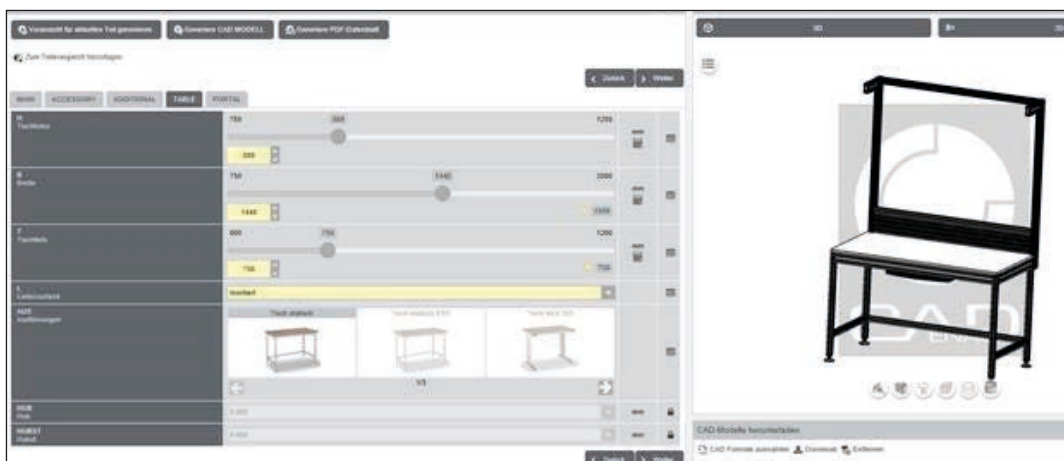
Vorschau für aktuelles Teil generieren | Generiere CAD MODELL | Generiere PDF-Datenblatt

Zum Teilevergleich hinzufügen

< Zurück | > Weiter

MAIN | ACCESSORY | ADDITIONAL | TABLE | PORTAL

H
Tischhöhe
750 | 900 | 1200
900

B
Breite
750 | 1440 | 2000
1440
1500

T
Tischtiefe
600 | 750 | 1200
750
750

Lieferzustand
montiert

Ausführungen
Tisch stabach | Tisch stabach ESD | Tisch Hg b 300
1/1

HUB
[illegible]

HUBST
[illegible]

< Zurück | > Weiter

3D | 2D

CAD-Modelle herunterladen

CAD Formate auswählen | Download | Entfernen